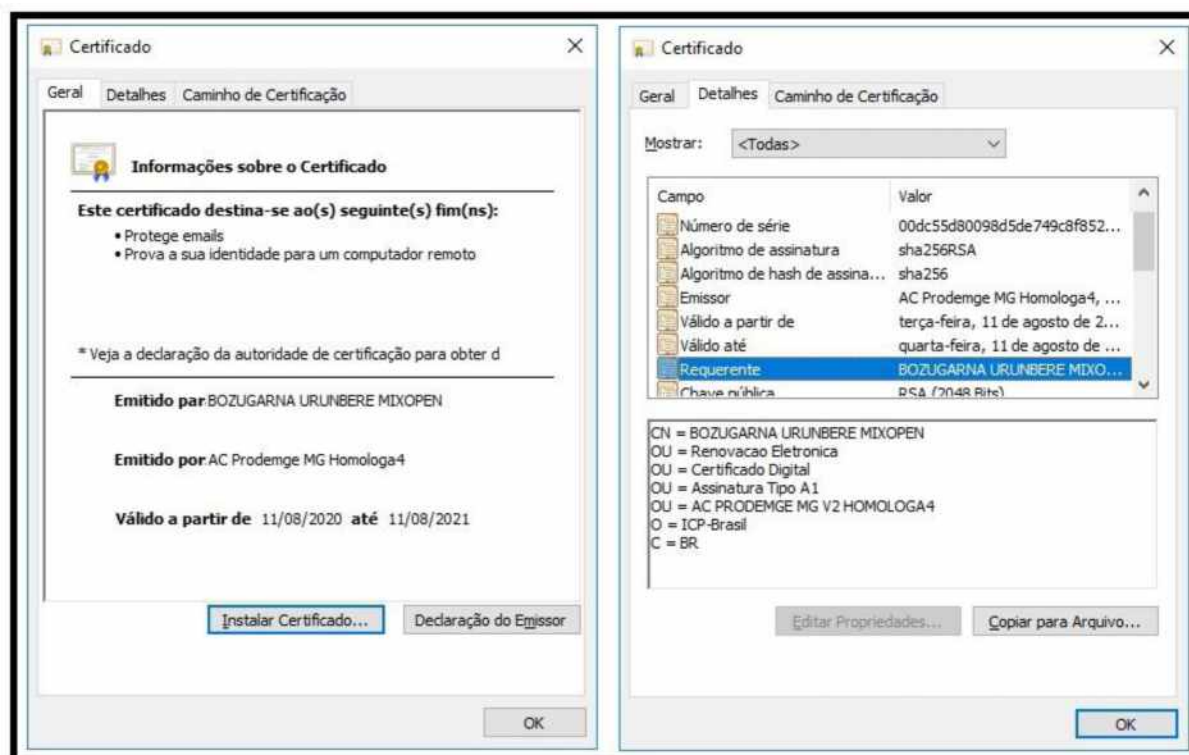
Certificado ×

Geral | Detalhes | Caminho de Certificação

Informações sobre o Certificado

Este certificado destina-se ao(s) seguinte(s) fim(ns):
• Protege emails
• Prova a sua identidade para um computador remoto

* Veja a declaração da autoridade de certificação para obter d

Emitido par BOZUGARNA URUNBERE MIXOPEN

Emitido por AC Prodemge MG Homologa4

Válido a partir de 11/08/2020 até 11/08/2021

Instalar Certificado... | Declaração do Emissor

OK

Certificado ×

Geral | Detalhes | Caminho de Certificação

Mostrar: <Todas>

| Campo | Valor |
|---|---|
| Número de série | 00dc55d80098d5de749c8f852... |
| Algoritmo de assinatura | sha256RSA |
| Algoritmo de hash de assina... | sha256 |
| Emissor | AC Prodemge MG Homologa4, ... |
| Válido a partir de | terça-feira, 11 de agosto de 2... |
| Válido até | quarta-feira, 11 de agosto de ... |
| Requerente | BOZUGARNA URUNBERE MIXO... |
| Chave pública | RSA (2048 Bits) |

CN = BOZUGARNA URUNBERE MIXOPEN
OU = Renovacao Eletronica
OU = Certificado Digital
OU = Assinatura Tipo A1
OU = AC PRODEMGE MG V2 HOMOLOGA4
O = ICP-Brasil
C = BR

Editar Propriedades... | Copiar para Arquivo...

OK